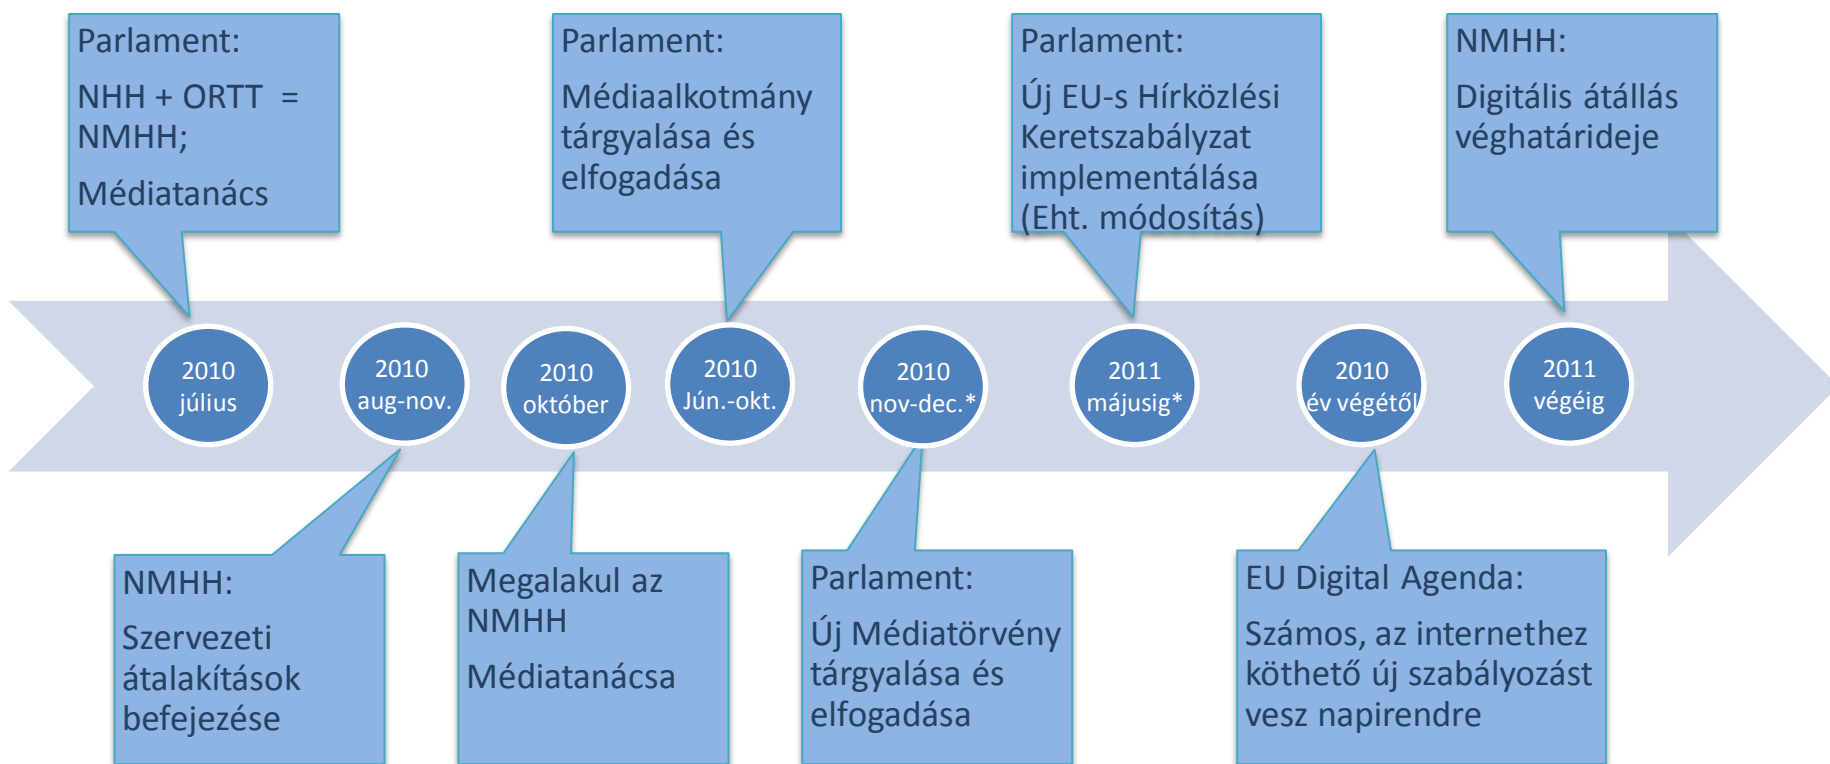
Parlament:

NHH + ORTT = NMHH;

Médiatanács

Parlament:

Médiaalkotmány tárgyalása és elfogadása

Parlament:

Új EU-s Hírközlési Keretszabályzat implementálása (Eht. módosítás)

NMHH:

Digitális átállás véghatárideje

2010 július

2010 aug-nov.

2010 október

2010 Jún.-okt.

2010 nov-dec.*

2011 májusig*

2010 év végétől

2011 végéig

NMHH:

Szervezeti átalakítások befejezése

Megalakul az NMHH

Médiatanácsa

Parlament:

Új Médiatörvény tárgyalása és elfogadása

EU Digital Agenda:

Számos, az internethez köthető új szabályozást vesz napirendre